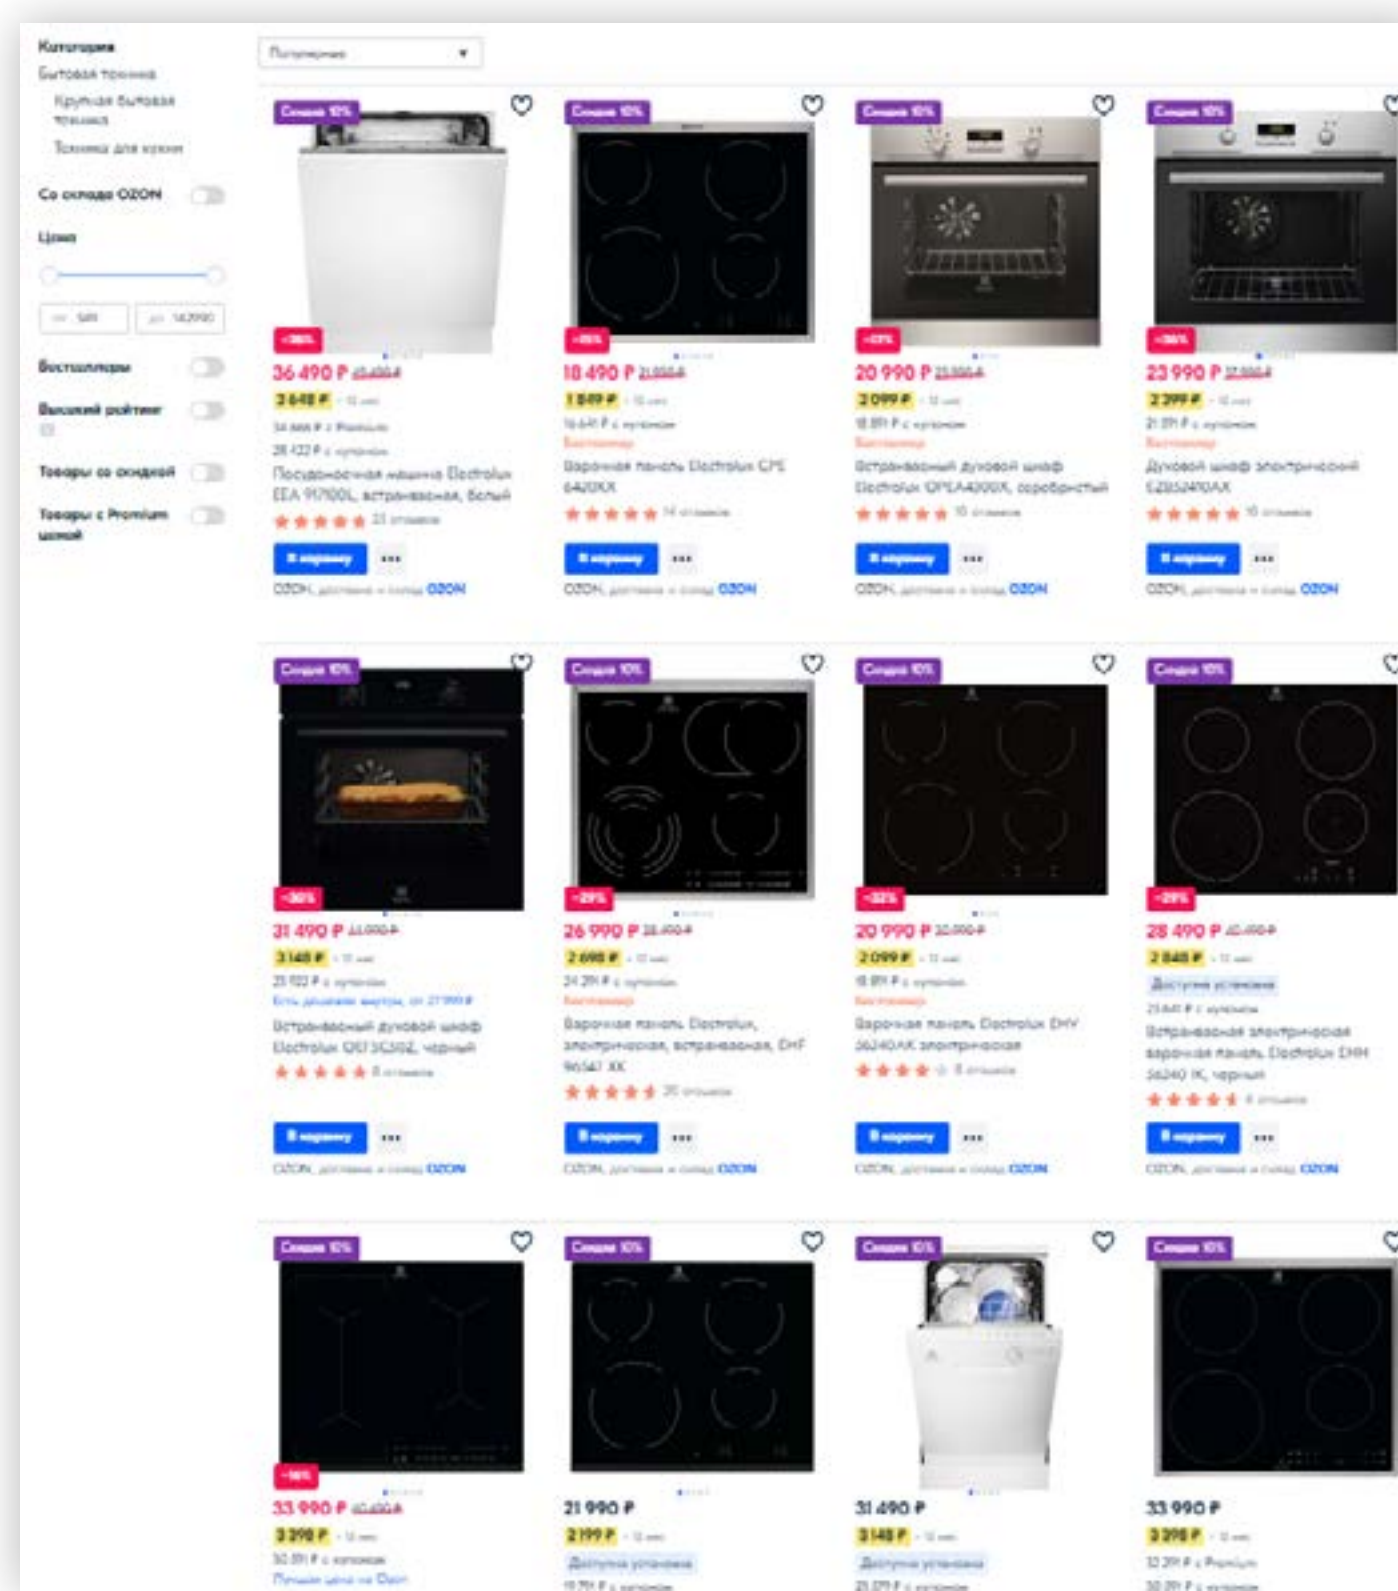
Категории
Бытовая техника
Крупная бытовая техника
Техника для кухни

Со склада OZON

Цена

Бестселлеры

Высокий рейтинг

Товары со скидкой

Товары с Premium ценой

Популярные

Скидка 10%
-36%
36 490 ₽ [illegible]
3 648 ₽
Посудомоечная машина Electrolux EEA 917100L, встраиваемая, белый
В корзину
OZON, доставка и склад OZON

Скидка 10%
18 490 ₽ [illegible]
1 849 ₽
Бестселлер
Варочная панель Electrolux CPE 6420KX
В корзину
OZON, доставка и склад OZON

Скидка 10%
20 990 ₽ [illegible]
2 099 ₽
Бестселлер
Встраиваемый духовой шкаф Electrolux OPEA4300X, серебристый
В корзину
OZON, доставка и склад OZON

Скидка 10%
23 990 ₽ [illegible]
2 399 ₽
Бестселлер
Духовой шкаф электрический EZB52410AX
В корзину
OZON, доставка и склад OZON

Скидка 10%
-30%
31 490 ₽ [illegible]
3 149 ₽
Встраиваемый духовой шкаф Electrolux OEF3C50Z, черный
В корзину
OZON, доставка и склад OZON

Скидка 10%
-29%
26 990 ₽ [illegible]
2 699 ₽
Бестселлер
Варочная панель Electrolux, электрическая, встраиваемая, EHF 96547 XK
В корзину
OZON, доставка и склад OZON

Скидка 10%
-32%
20 990 ₽ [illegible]
2 099 ₽
Бестселлер
Варочная панель Electrolux EHV 56240AK электрическая
В корзину
OZON, доставка и склад OZON

Скидка 10%
-29%
28 490 ₽ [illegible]
2 849 ₽
Доступна установка
Встраиваемая электрическая варочная панель Electrolux EHH 56240 IK, черный
В корзину
OZON, доставка и склад OZON

Скидка 10%
33 990 ₽ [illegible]
3 398 ₽

Скидка 10%
21 990 ₽
2 199 ₽
Доступна установка

Скидка 10%
31 490 ₽
3 148 ₽
Доступна установка

Скидка 10%
33 990 ₽
3 398 ₽